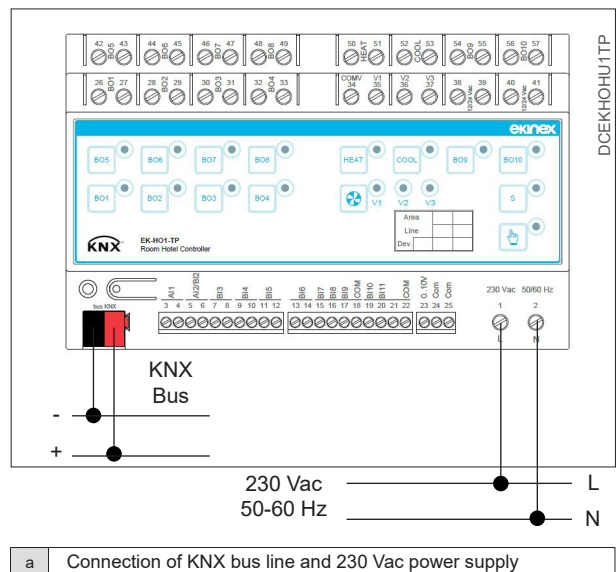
42 BO5 43 44 BO6 45 46 BO7 47 48 BO8 49 50 HEAT 51 52 COOL 53 54 BO9 55 56 BO10 57

26 BO1 27 28 BO2 29 30 BO3 31 32 BO4 33 COMV 34 V1 35 V2 36 V3 37 38 12/24 Vac 39 40 12/24 Vac 41

DCEKHOHU1TP

ekinex

BO5 BO6 BO7 BO8 HEAT COOL BO9 BO10

BO1 BO2 BO3 BO4 V1 V2 V3 S

| Area | | |
|---|---|---|
| Line | | |
| Dev. | | |

KNX

EK-HO1-TP
Room Hotel Controller

bus KNX

AI1 AI2/BI2 BI3 BI4 BI5 BI6 BI7 BI8 BI9 COM BI10 BI11 COM 0..10V Com Com

3 4 5 6 7 8 9 10 11 12 13 14 15 16 17 18 19 20 21 22 23 24 25

230 Vac 50/60 Hz
1 2
L N

KNX
Bus

-

+

230 Vac
50-60 Hz

L

N

| a | Connection of KNX bus line and 230 Vac power supply |
|---|---|